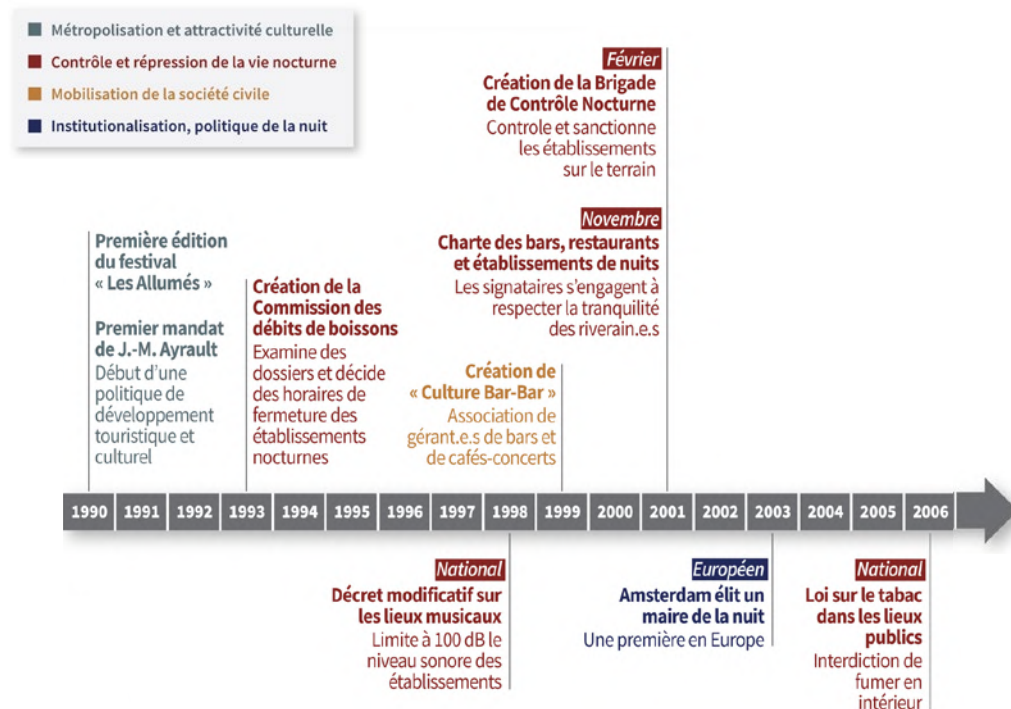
Métropolisation et attractivité culturelle
Contrôle et répression de la vie nocturne
Mobilisation de la société civile
Institutionalisation, politique de la nuit

Février
Création de la Brigade de Contrôle Nocturne
Controle et sanctionne les établissements sur le terrain

Novembre
Charte des bars, restaurants et établissements de nuits
Les signataires s'engagent à respecter la tranquilité des riverain.e.s

Première édition du festival « Les Allumés »

Premier mandat de J.-M. Ayrault
Début d'une politique de développement touristique et culturel

Création de la Commission des débits de boissons
Examine des dossiers et décide des horaires de fermeture des établissements nocturnes

Création de « Culture Bar-Bar »
Association de gérant.e.s de bars et de cafés-concerts

1990 | 1991 | 1992 | 1993 | 1994 | 1995 | 1996 | 1997 | 1998 | 1999 | 2000 | 2001 | 2002 | 2003 | 2004 | 2005 | 2006

National
Décret modificatif sur les lieux musicaux
Limite à 100 dB le niveau sonore des établissements

Européen
Amsterdam élit un maire de la nuit
Une première en Europe

National
Loi sur le tabac dans les lieux publics
Interdiction de fumer en intérieur